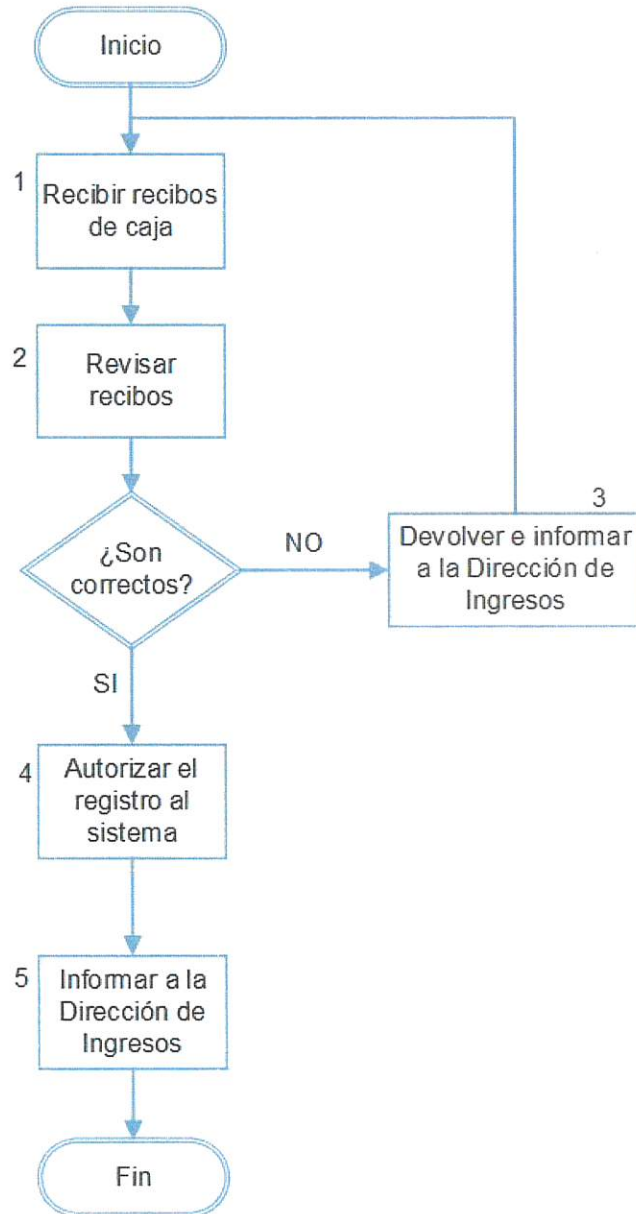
Inicio

1 Recibir recibos de caja

2 Revisar recibos

¿Son correctos?

NO

3 Devolver e informar a la Dirección de Ingresos

SI

4 Autorizar el registro al sistema

5 Informar a la Dirección de Ingresos

Fin